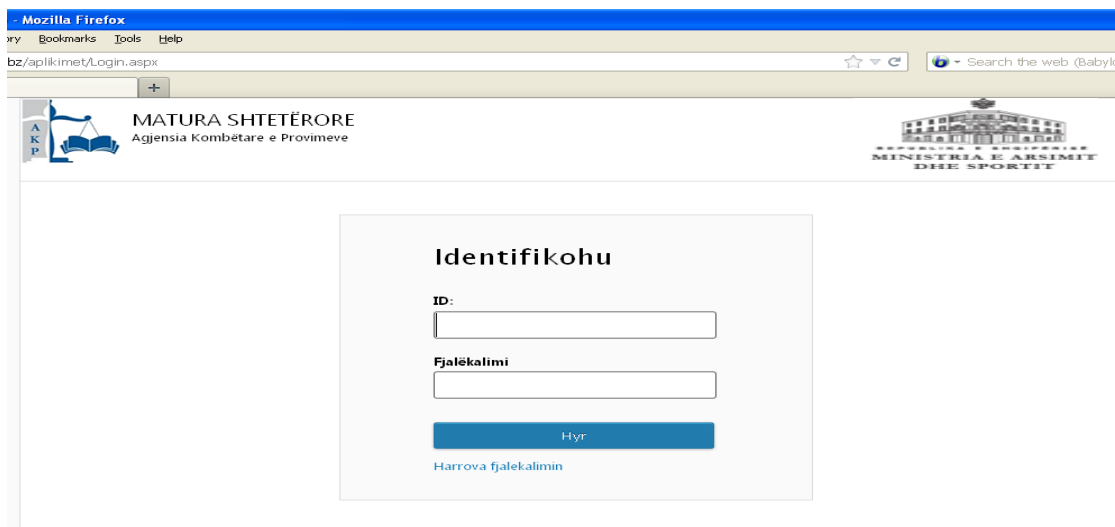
- Mozilla Firefox
ory Bookmarks Tools Help
bz/aplikimet/Login.aspx
Search the web (Babyl
+

A K P
MATURA SHTETËRORE
Agjensia Kombëtare e Provimeve

REPUBLIKA E SHQIPËRISË
MINISTRIA E ARSIMIT DHE SPORTIT

Identifikohu

ID:

Fjalëkalimi

Hyr

Harrova fjalekalimin